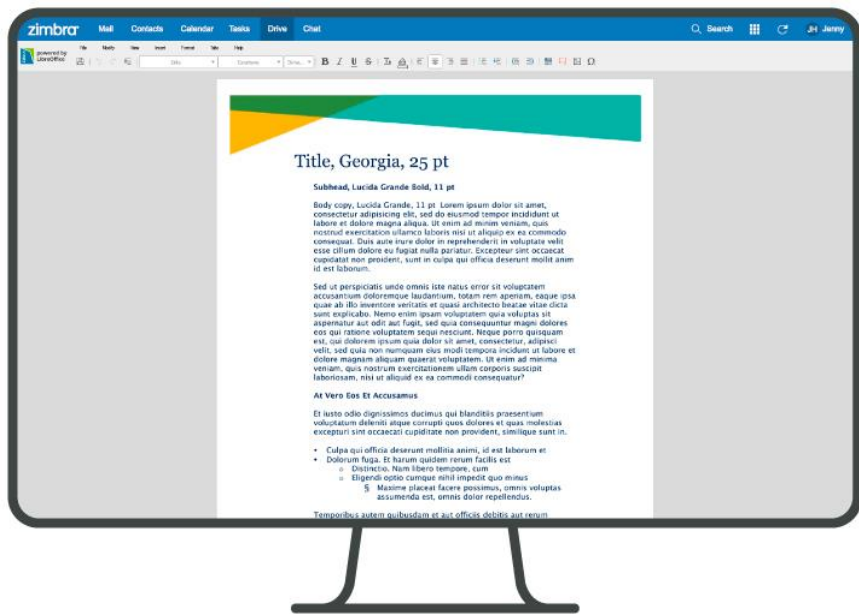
zimbra Mail Contacts Calendar Tasks Drive Chat Search JH Jenny

powered by LibreOffice File Modify View Insert Format Table Help

Title Georgia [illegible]

Title, Georgia, 25 pt

Subhead, Lucida Grande Bold, 11 pt

Body copy, Lucida Grande, 11 pt Lorem ipsum dolor sit amet, consectetur adipisicing elit, sed do eiusmod tempor incididunt ut labore et dolore magna aliqua. Ut enim ad minim veniam, quis nostrud exercitation ullamco laboris nisi ut aliquip ex ea commodo consequat. Duis aute irure dolor in reprehenderit in voluptate velit esse cillum dolore eu fugiat nulla pariatur. Excepteur sint occaecat cupidatat non proident, sunt in culpa qui officia deserunt mollit anim id est laborum.

Sed ut perspiciatis unde omnis iste natus error sit voluptatem accusantium doloremque laudantium, totam rem aperiam, eaque ipsa quae ab illo inventore veritatis et quasi architecto beatae vitae dicta sunt explicabo. Nemo enim ipsam voluptatem quia voluptas sit aspernatur aut odit aut fugit, sed quia consequuntur magni dolores eos qui ratione voluptatem sequi nesciunt. Neque porro quisquam est, qui dolorem ipsum quia dolor sit amet, consectetur, adipisci velit, sed quia non numquam eius modi tempora incidunt ut labore et dolore magnam aliquam quaerat voluptatem. Ut enim ad minima veniam, quis nostrum exercitationem ullam corporis suscipit laboriosam, nisi ut aliquid ex ea commodi consequatur?

At Vero Eos Et Accusamus

Et iusto odio dignissimos ducimus qui blanditiis praesentium voluptatum deleniti atque corrupti quos dolores et quas molestias excepturi sint occaecati cupiditate non provident, similique sunt in.

• Culpa qui officia deserunt mollitia animi, id est laborum et
• Dolorum fuga. Et harum quidem rerum facilis est
o Distinctio. Nam libero tempore, cum
o Eligendi optio cumque nihil impedit quo minus
§ Maxime placeat facere possimus, omnis voluptas assumenda est, omnis dolor repellendus.

Temporibus autem quibusdam et aut officiis debitis aut rerum